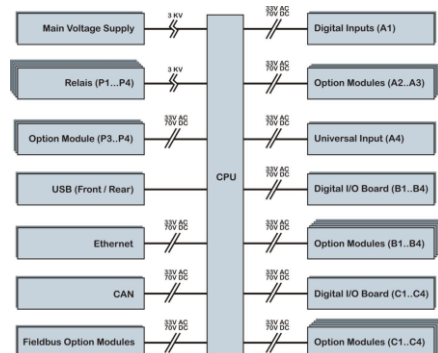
Main Voltage Supply
3 KV
33V AC
70V DC
Digital Inputs (A1)

Relais (P1...P4)
3 KV
33V AC
70V DC
Option Modules (A2..A3)

Option Module (P3..P4)
33V AC
70V DC
33V AC
70V DC
Universal Input (A4)

USB (Front / Rear)
CPU
33V AC
70V DC
Digital I/O Board (B1..B4)

Ethernet
33V AC
70V DC
33V AC
70V DC
Option Modules (B1..B4)

CAN
33V AC
70V DC
33V AC
70V DC
Digital I/O Board (C1..C4)

Fieldbus Option Modules
33V AC
70V DC
33V AC
70V DC
Option Modules (C1..C4)